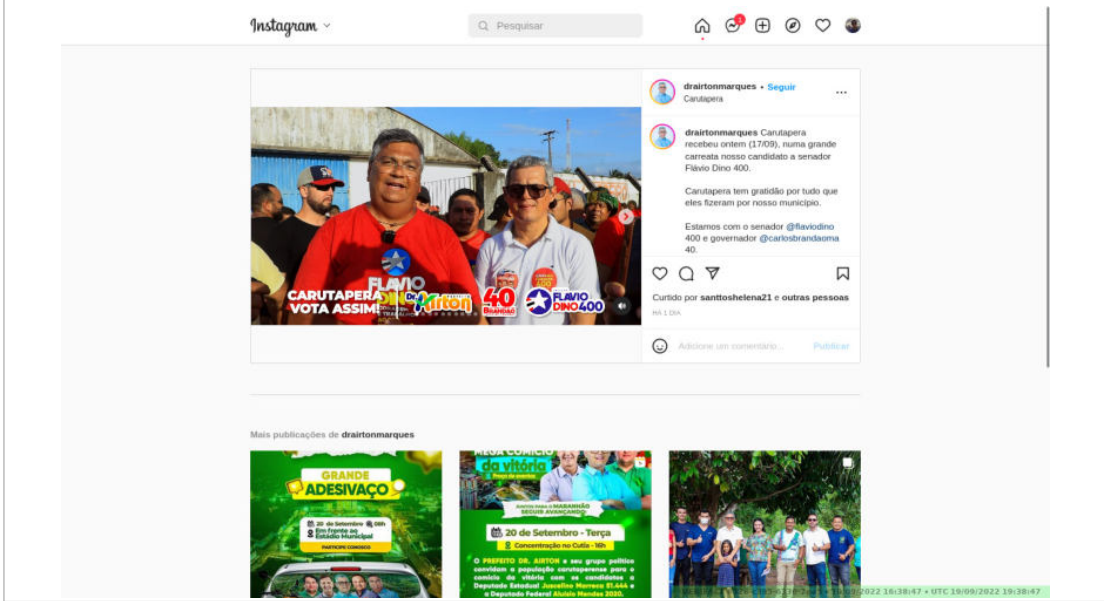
Instagram

Pesquisar

1

CARUTAPERA VOTA ASSIM!

FLÁVIO DINO

Dr. AIRTON

40 BRANDÃO

FLÁVIO DINO 400

drairtonmarques • Seguir
Carutapera

drairtonmarques Carutapera recebeu ontem (17/09), numa grande carreata nosso candidato a senador Flávio Dino 400.

Carutapera tem gratidão por tudo que eles fizeram por nosso município.

Estamos com o senador @flaviodino 400 e governador @carlosbrandaoma 40.

Curtido por santtoshelena21 e outras pessoas

HÁ 1 DIA

Adicione um comentário...

Publicar

Mais publicações de drairtonmarques

GRANDE ADESIVAÇO

20 de Setembro 08h
Em frente ao Estádio Municipal

PARTICIPE CONOSCO

da vitória

20 de Setembro - Terça

Concentração no Cutia - 16h

O PREFEITO DR. AIRTON e seu grupo político convidam a população carutaperense para o comício da vitória com os candidatos a Deputado Estadual Juscelino Marreca 51.444 e a Deputado Federal Aluísio Mendes 2020.

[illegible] 2022 16:38:47 • UTC 19/09/2022 19:38:47